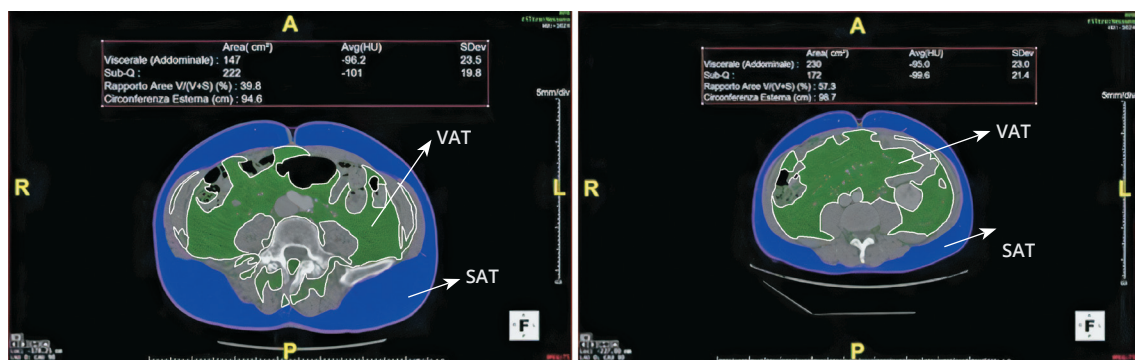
A

| | Area( cm²) | Avg(HU) | SDev |
|---|---|---|---|
| Viscerale (Addominale) : | 147 | -96.2 | 23.5 |
| Sub-Q : | 222 | -101 | 19.8 |

Rapporto Aree V/(V+S) (%) : 39.8
Circonferenza Esterna (cm) : 94.6

5mm/div

R

L

VAT

SAT

F

P

A

| | Area( cm²) | Avg(HU) | SDev |
|---|---|---|---|
| Viscerale (Addominale) : | 230 | -95.0 | 23.0 |
| Sub-Q : | 172 | -99.6 | 21.4 |

Rapporto Aree V/(V+S) (%) : 57.3
Circonferenza Esterna (cm) : 98.7

5mm/div

R

L

VAT

SAT

F

P